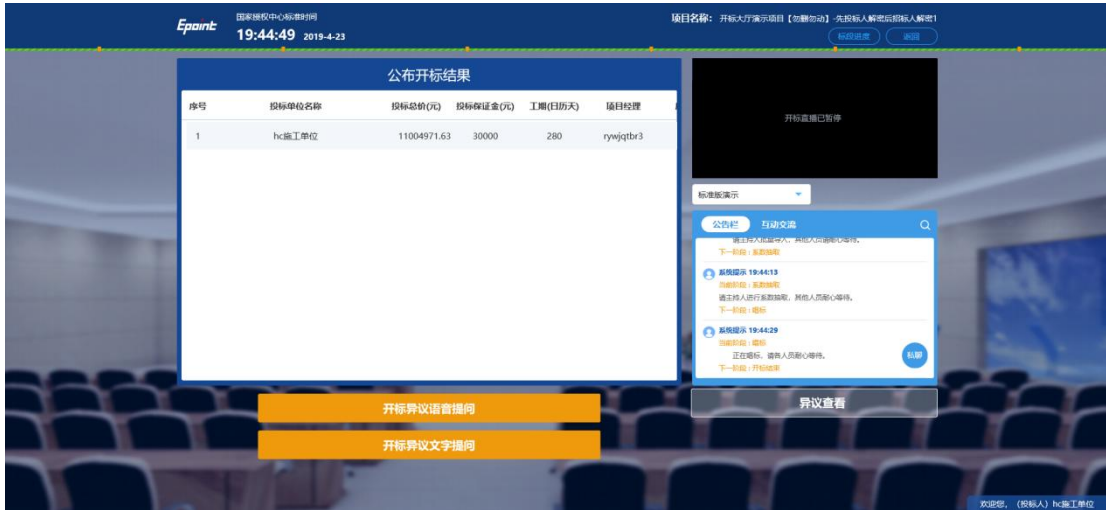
Epoint
国家授权中心标准时间
19:44:49 2019-4-23

项目名称: 开标大厅演示项目【勿删勿动】-先投标人解密后招标人解密1
标段进度
返回

公布开标结果

| 序号 | 投标单位名称 | 投标总价(元) | 投标保证金(元) | 工期(日历天) | 项目经理 |
|---|---|---|---|---|---|
| 1 | hc施工单位 | 11004971.63 | 30000 | 280 | rywjqtbr3 |

开标直播已暂停

标准版演示

公告栏
互动交流

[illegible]
下一阶段：系数抽取

系统提示 19:44:13
当前阶段：系数抽取
请主持人进行系数抽取，其他人员耐心等待。
下一阶段：唱标

系统提示 19:44:29
当前阶段：唱标
正在唱标，请各人员耐心等待。
下一阶段：开标结束

私聊

开标异议语音提问
开标异议文字提问
异议查看

欢迎您，（投标人）hc施工单位